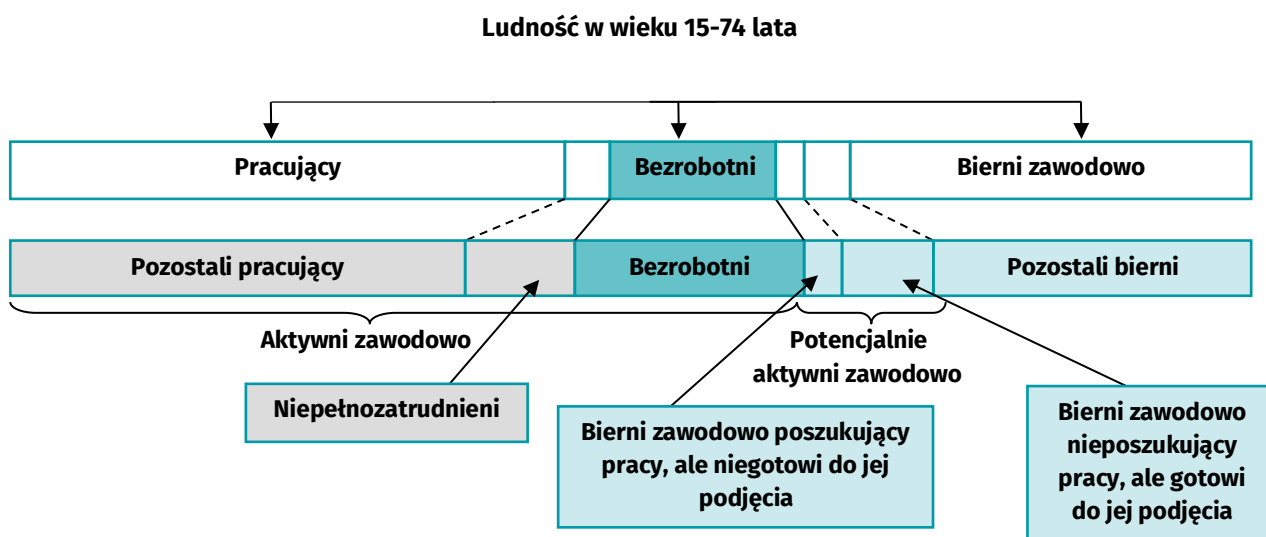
Ludność w wieku 15-74 lata

Pracujący

Bezrobotni

Bierni zawodowo

Pozostali pracujący

Bezrobotni

Pozostali bierni

Aktywni zawodowo

Potencjalnie aktywni zawodowo

Niepełnozatrudnieni

Bierni zawodowo poszukujący pracy, ale niegotowi do jej podjęcia

Bierni zawodowo nieposzukujący pracy, ale gotowi do jej podjęcia